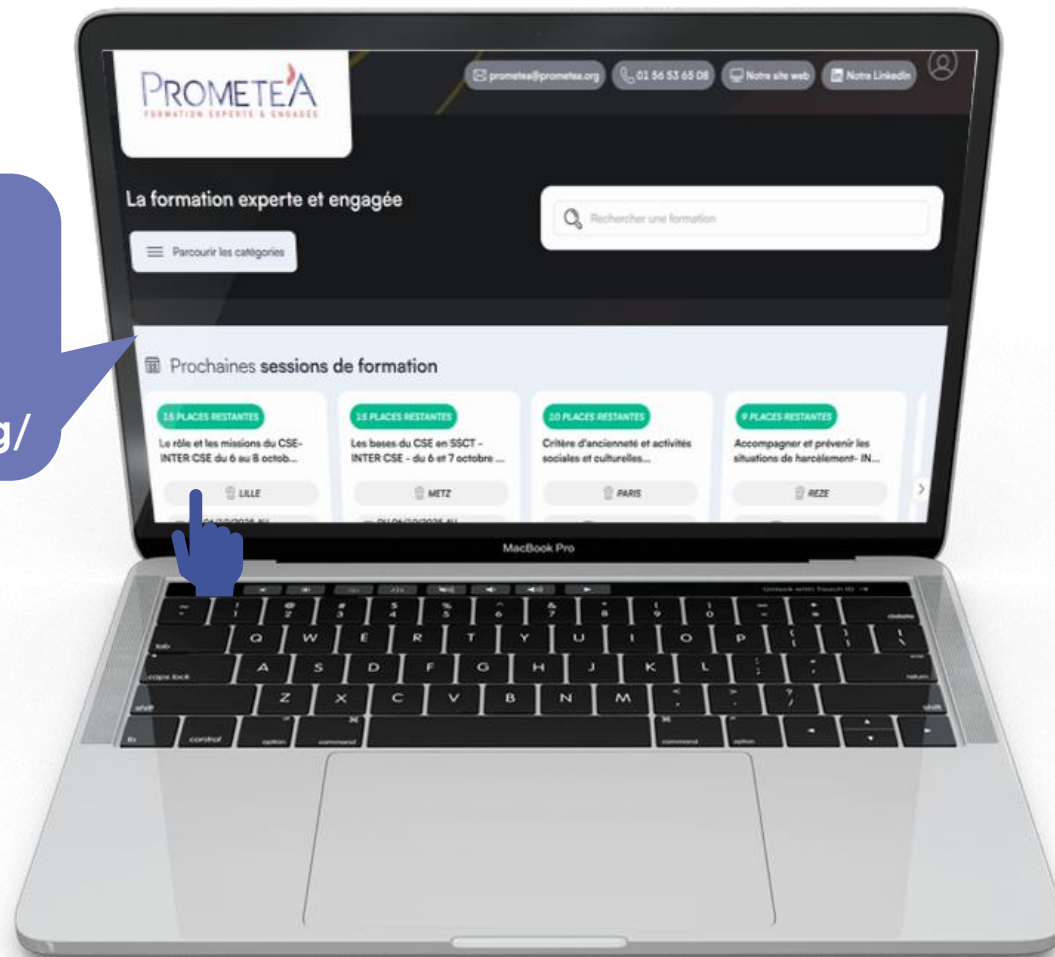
g/

PROMETEA
FORMATION EXPERTE & ENGAGÉE

prometea@prometea.org
01 56 53 65 08
Notre site web
Notre LinkedIn

La formation experte et engagée

Parcourir les catégories

Rechercher une formation

Prochaines **sessions de formation**

15 PLACES RESTANTES
Le rôle et les missions du CSE-INTER CSE du 6 au 8 octob...
LILLE
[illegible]

15 PLACES RESTANTES
Les bases du CSE en SSCT - INTER CSE - du 6 et 7 octobre ...
METZ
DU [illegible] AU

10 PLACES RESTANTES
Critère d'ancienneté et activités sociales et culturelles...
PARIS

9 PLACES RESTANTES
Accompagner et prévenir les situations de harcèlement- IN...
REZE

MacBook Pro

Unlock with Touch ID

~ ` ! 1 @ 2 # 3 $ 4 % 5 ^ 6 & 7 * 8 ( 9 ) 0 — - + = delete
tab Q W E R T Y U I O P { [ } ] | \
caps lock A S D F G H J K L : ; " ' return
shift Z X C V B N M < , > . ? / shift
fn control option ⌘ command ⌘ command option